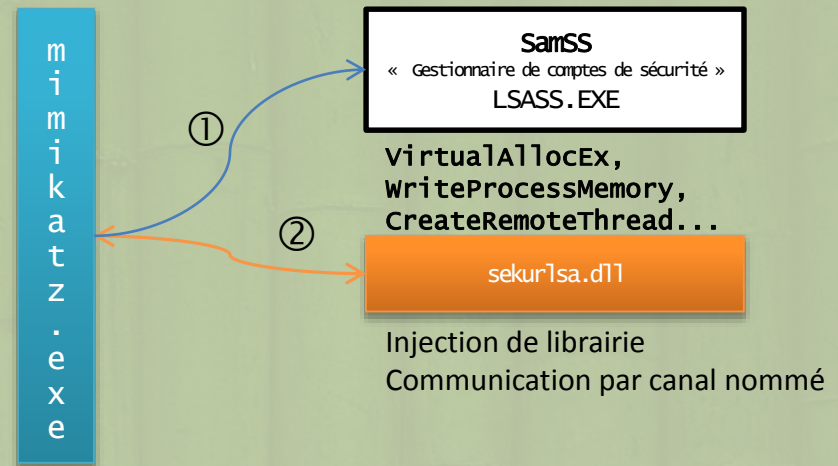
mimikatz.exe

①

②

SamSS
« Gestionnaire de comptes de sécurité »
LSASS.EXE

VirtualAllocEx,
WriteProcessMemory,
CreateRemoteThread...

sekurlsa.dll

Injection de librairie
Communication par canal nommé